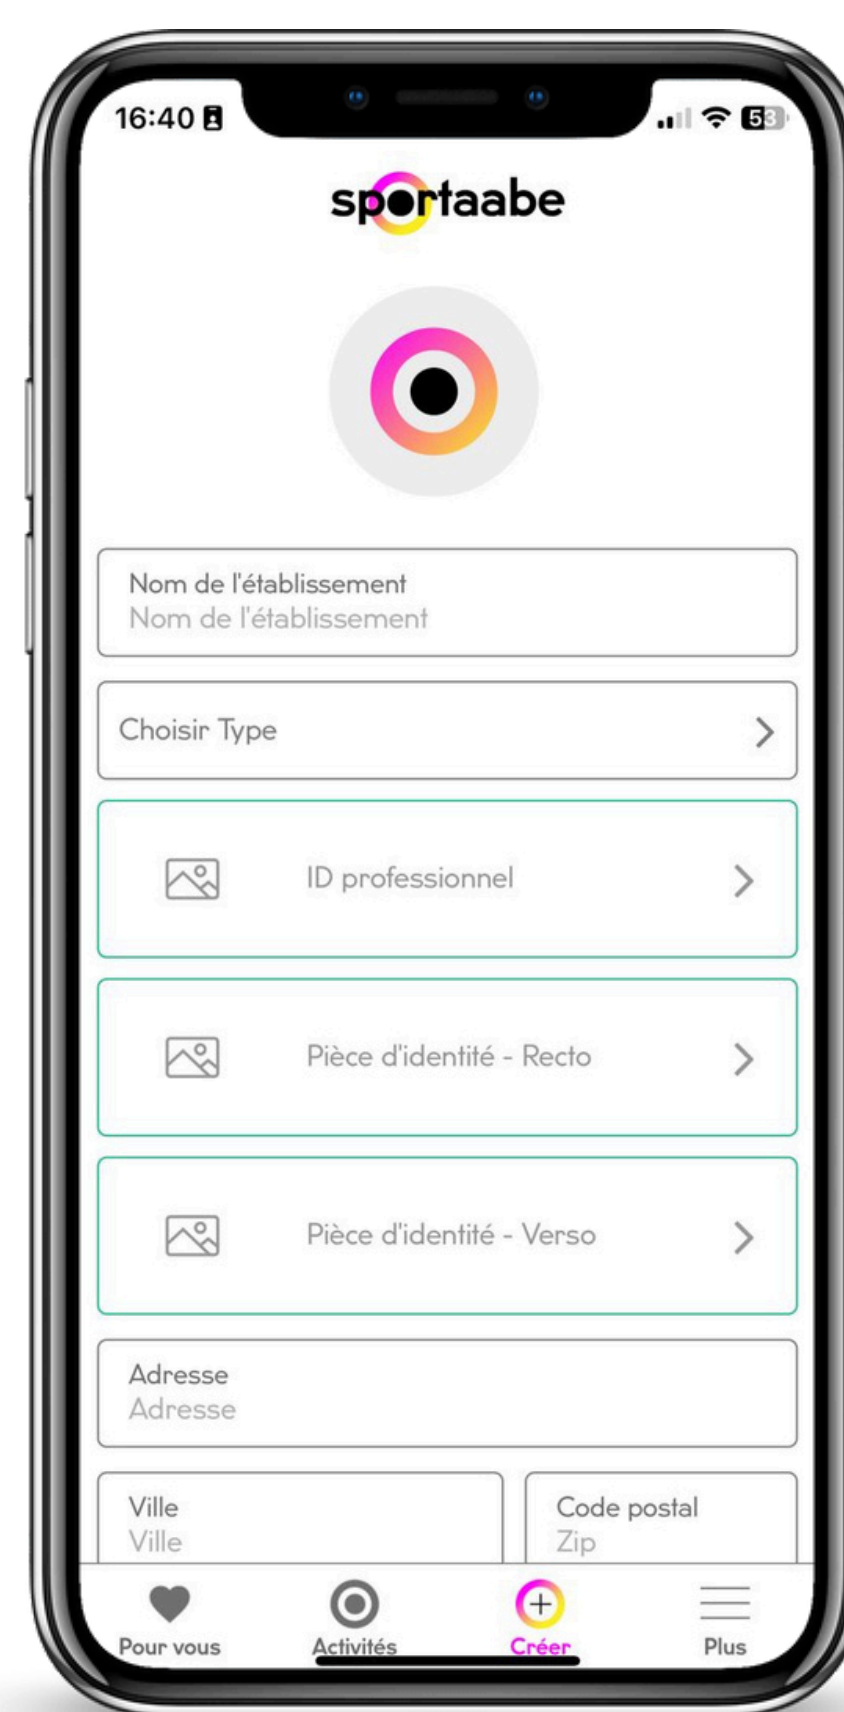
16:40

53

sportaabe

Nom de l'établissement
Nom de l'établissement

Choisir Type

ID professionnel

Pièce d'identité - Recto

Pièce d'identité - Verso

Adresse
Adresse

Ville
Ville

Code postal
Zip

Pour vous

Activités

Créer

Plus